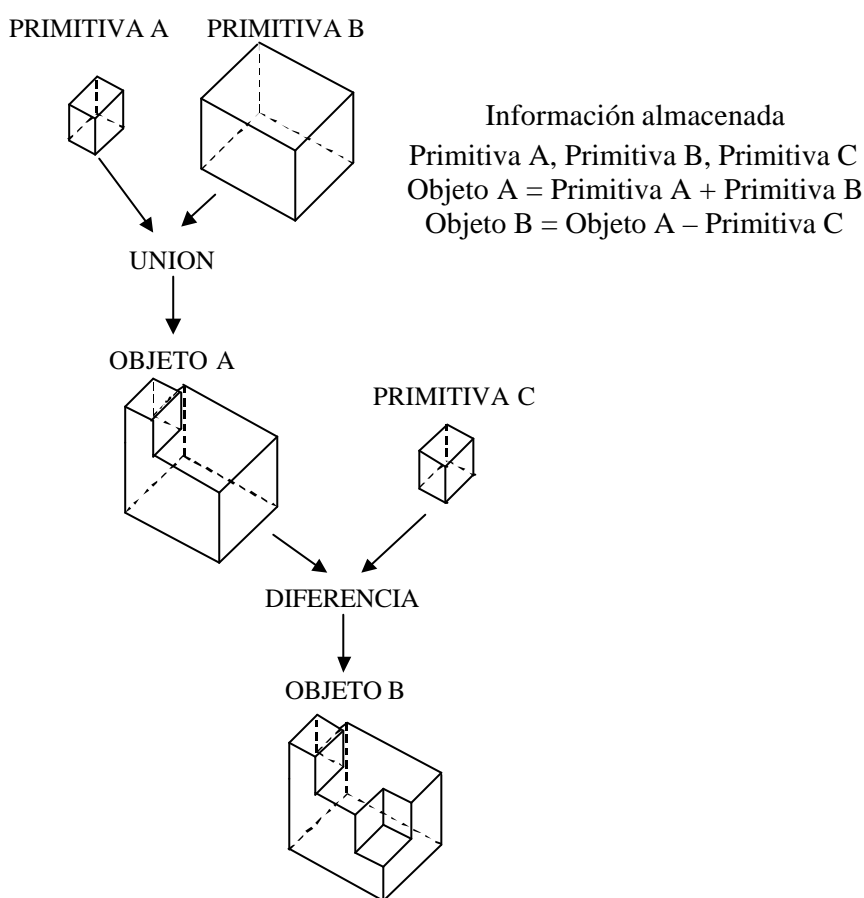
PRIMITIVA A PRIMITIVA B

Información almacenada
Primitiva A, Primitiva B, Primitiva C
Objeto A = Primitiva A + Primitiva B
Objeto B = Objeto A – Primitiva C

UNION

OBJETO A

PRIMITIVA C

DIFERENCIA

OBJETO B